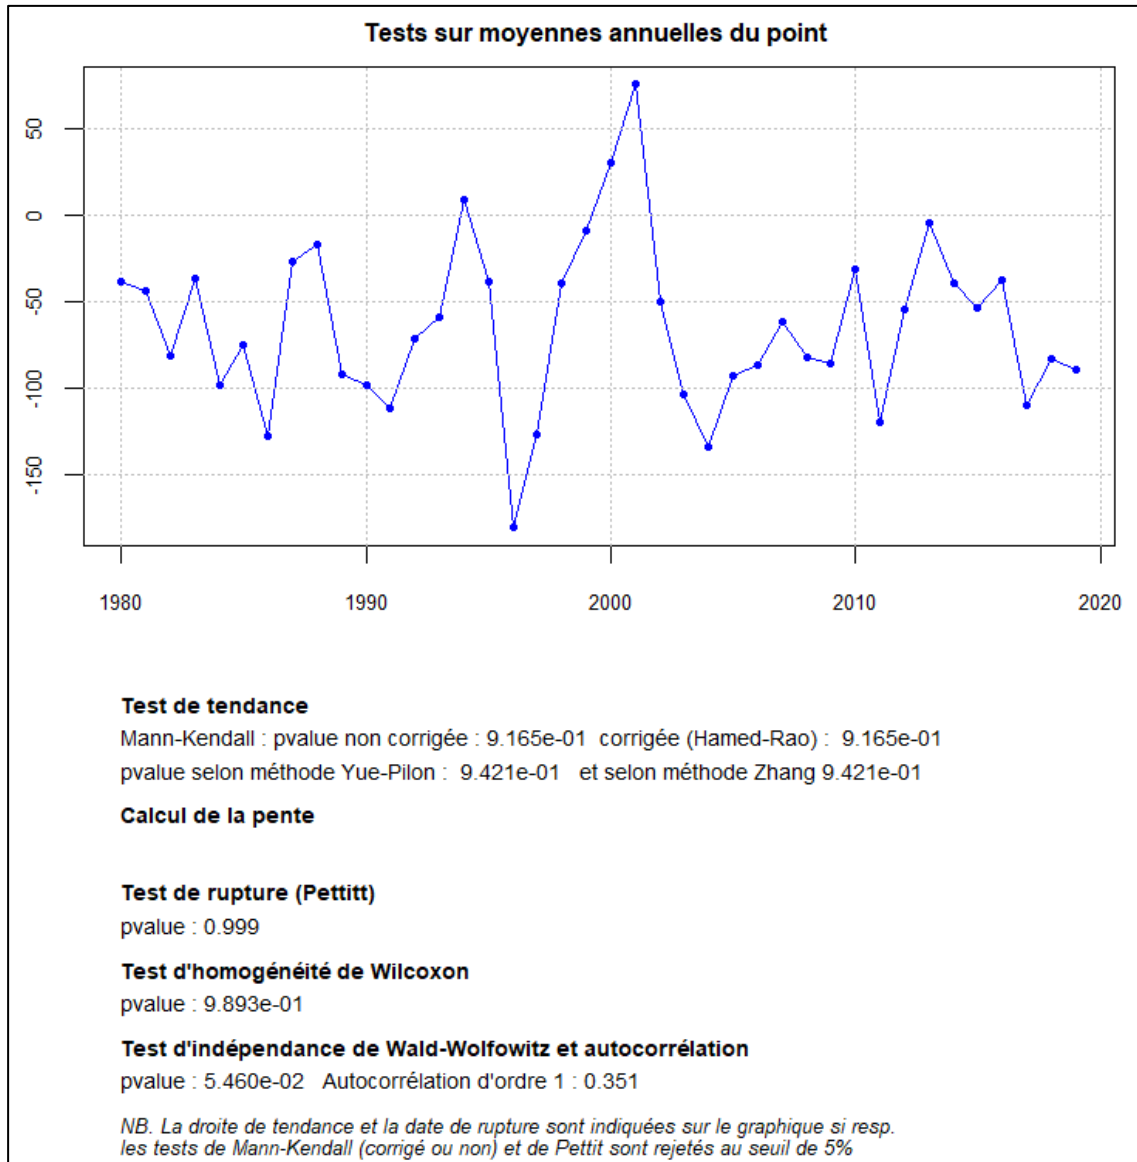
Tests sur moyennes annuelles du point

50
0
-50
-100
-150

1980
1990
2000
2010
2020

Test de tendance
Mann-Kendall : pvalue non corrigée : 9.165e-01 corrigée (Hamed-Rao) : 9.165e-01
pvalue selon méthode Yue-Pilon : 9.421e-01 et selon méthode Zhang 9.421e-01

Calcul de la pente

Test de rupture (Pettitt)
pvalue : 0.999

Test d'homogénéité de Wilcoxon
pvalue : 9.893e-01

Test d'indépendance de Wald-Wolfowitz et autocorrélation
pvalue : 5.460e-02 Autocorrélation d'ordre 1 : 0.351

NB. La droite de tendance et la date de rupture sont indiquées sur le graphique si resp. les tests de Mann-Kendall (corrigé ou non) et de Pettit sont rejetés au seuil de 5%